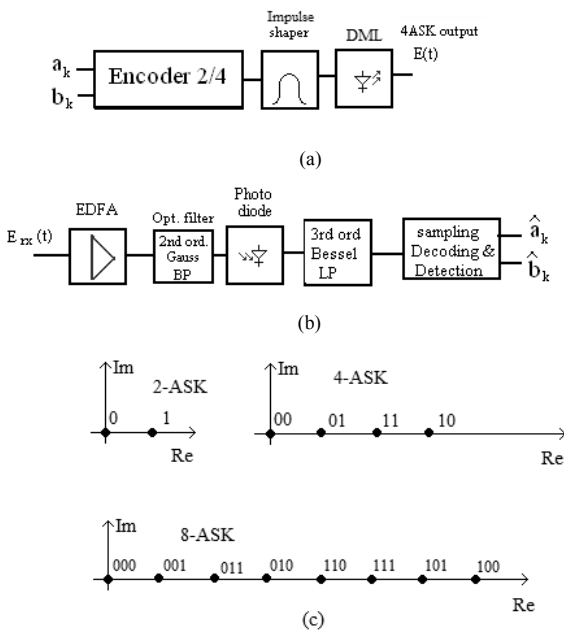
$a_k$
$b_k$
Encoder 2/4
Impulse shaper
DML
4ASK output
E(t)

(a)

$E_{rx}(t)$
EDFA
Opt. filter
2nd ord. Gauss BP
Photo diode
3rd ord Bessel LP
sampling Decoding & Detection
$\hat{a}_k$
$\hat{b}_k$

(b)

Im
2-ASK
0
1
Re

Im
4-ASK
00
01
11
10
Re

Im
8-ASK
000
001
011
010
110
111
101
100
Re

(c)